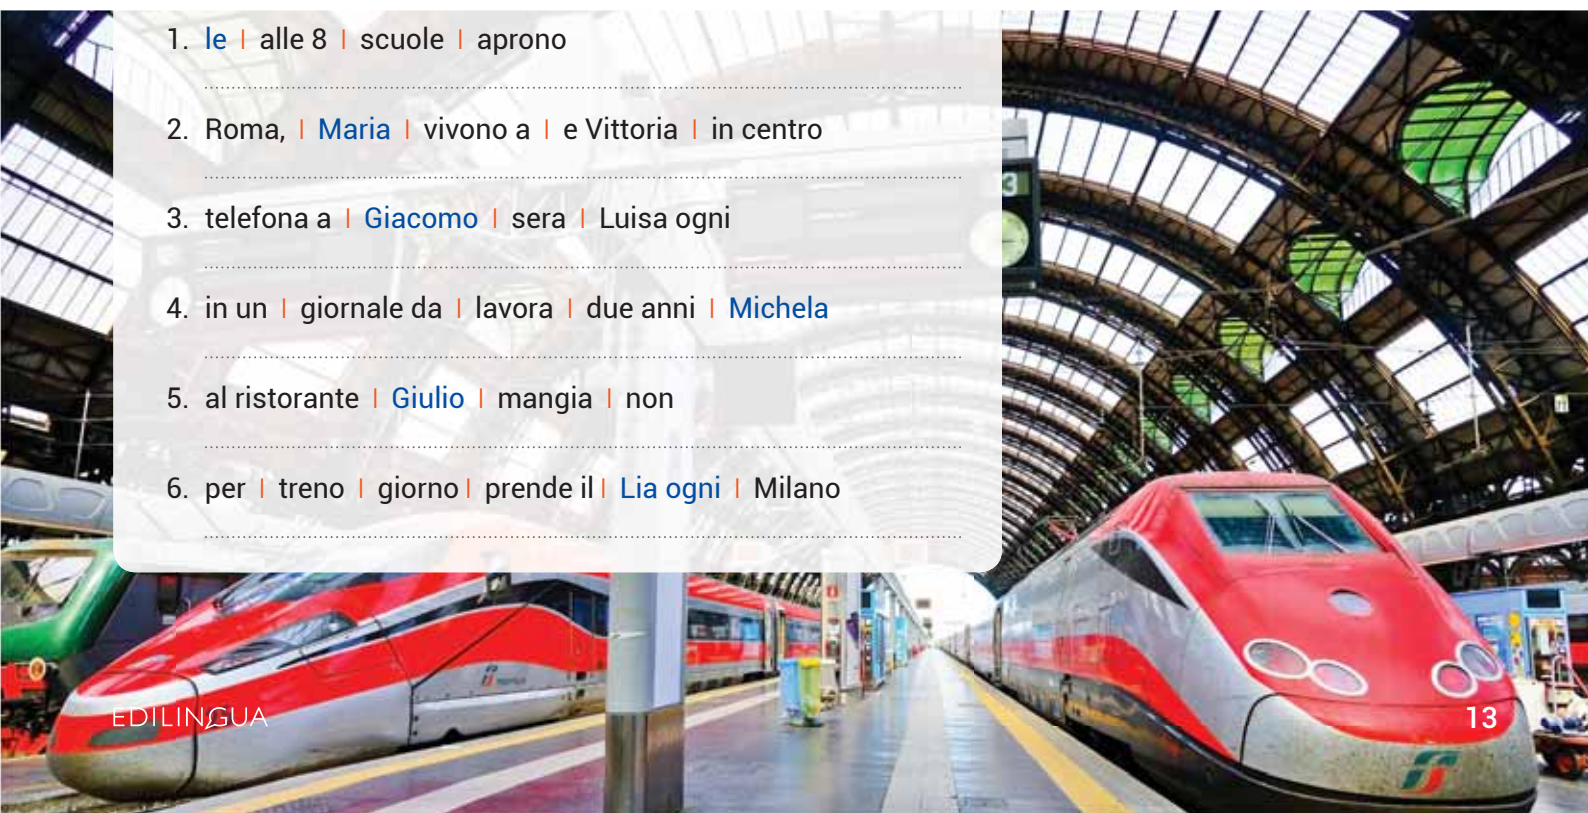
1. le | alle 8 | scuole | aprono

2. Roma, | Maria | vivono a | e Vittoria | in centro

3. telefona a | Giacomo | sera | Luisa ogni

4. in un | giornale da | lavora | due anni | Michela

5. al ristorante | Giulio | mangia | non

6. per | treno | giorno | prende il | Lia ogni | Milano

EDILINGUA

13